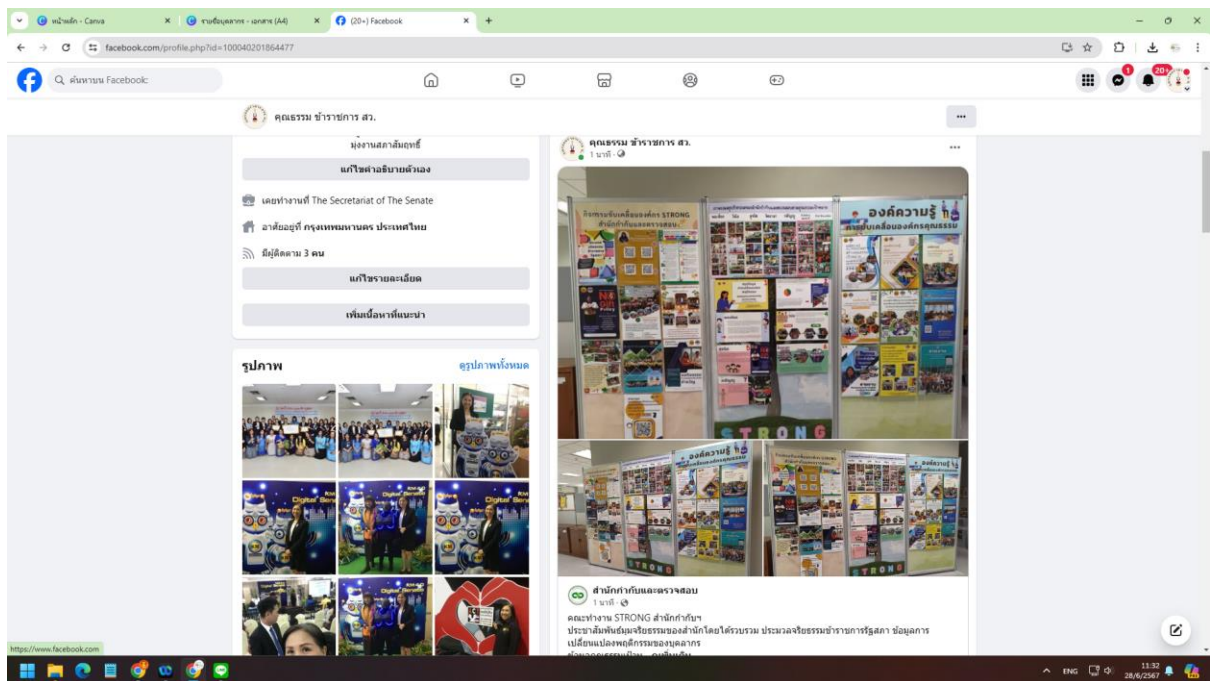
หน้าหลัก - Canva
รายชื่อบุคลากร - เอกสาร (A4)
(20+) Facebook
facebook.com/profile.php?id=100040201864477
ค้นหาบน Facebook
คุณธรรม ข้าราชการ สว.
มุ่งงานสภาสัมฤทธิ์
แก้ไขคำอธิบายตัวเอง
เคยทำงานที่ The Secretariat of The Senate
อาศัยอยู่ที่ กรุงเทพมหานคร ประเทศไทย
มีผู้ติดตาม 3 คน
แก้ไขรายละเอียด
เพิ่มเนื้อหาที่แนะนำ
รูปภาพ
ดูรูปภาพทั้งหมด
คุณธรรม ข้าราชการ สว.
1 นาที
องค์ความรู้
STRONG
สำนักกำกับและตรวจสอบ
1 นาที
คณะทำงาน STRONG สำนักกำกับฯ
ประชาสัมพันธ์มุมจริยธรรมของสำนักโดยได้รวบรวม ประมวลจริยธรรมข้าราชการรัฐสภา ข้อมูลการเปลี่ยนแปลงพฤติกรรมของบุคลากร
https://www.facebook.com
ENG
11:32
28/6/2567